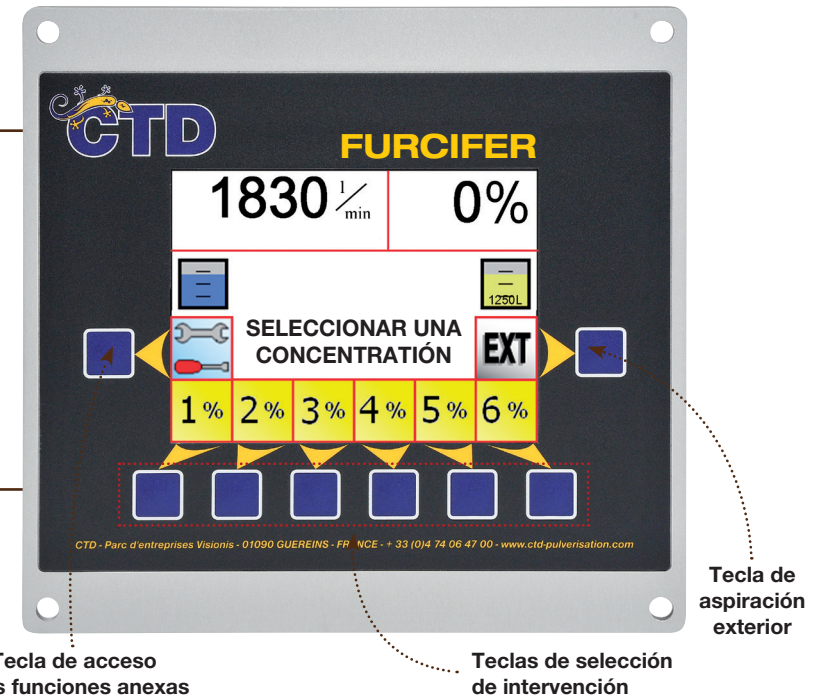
CTD

FURCIFER

1830 $\frac{l}{min}$

0%

1250L

SELECCIONAR UNA CONCENTRATIÓN

EXT

1 % 2 % 3 % 4 % 5 % 6 %

CTD - Parc d'entreprises Visionis - 01090 GUEREINS - FRANCE - + 33 (0)4 74 06 47 00 - www.ctd-pulverisation.com

Tecla de aspiración exterior

Tecla de acceso
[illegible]s funciones anexas

Teclas de selección de intervención